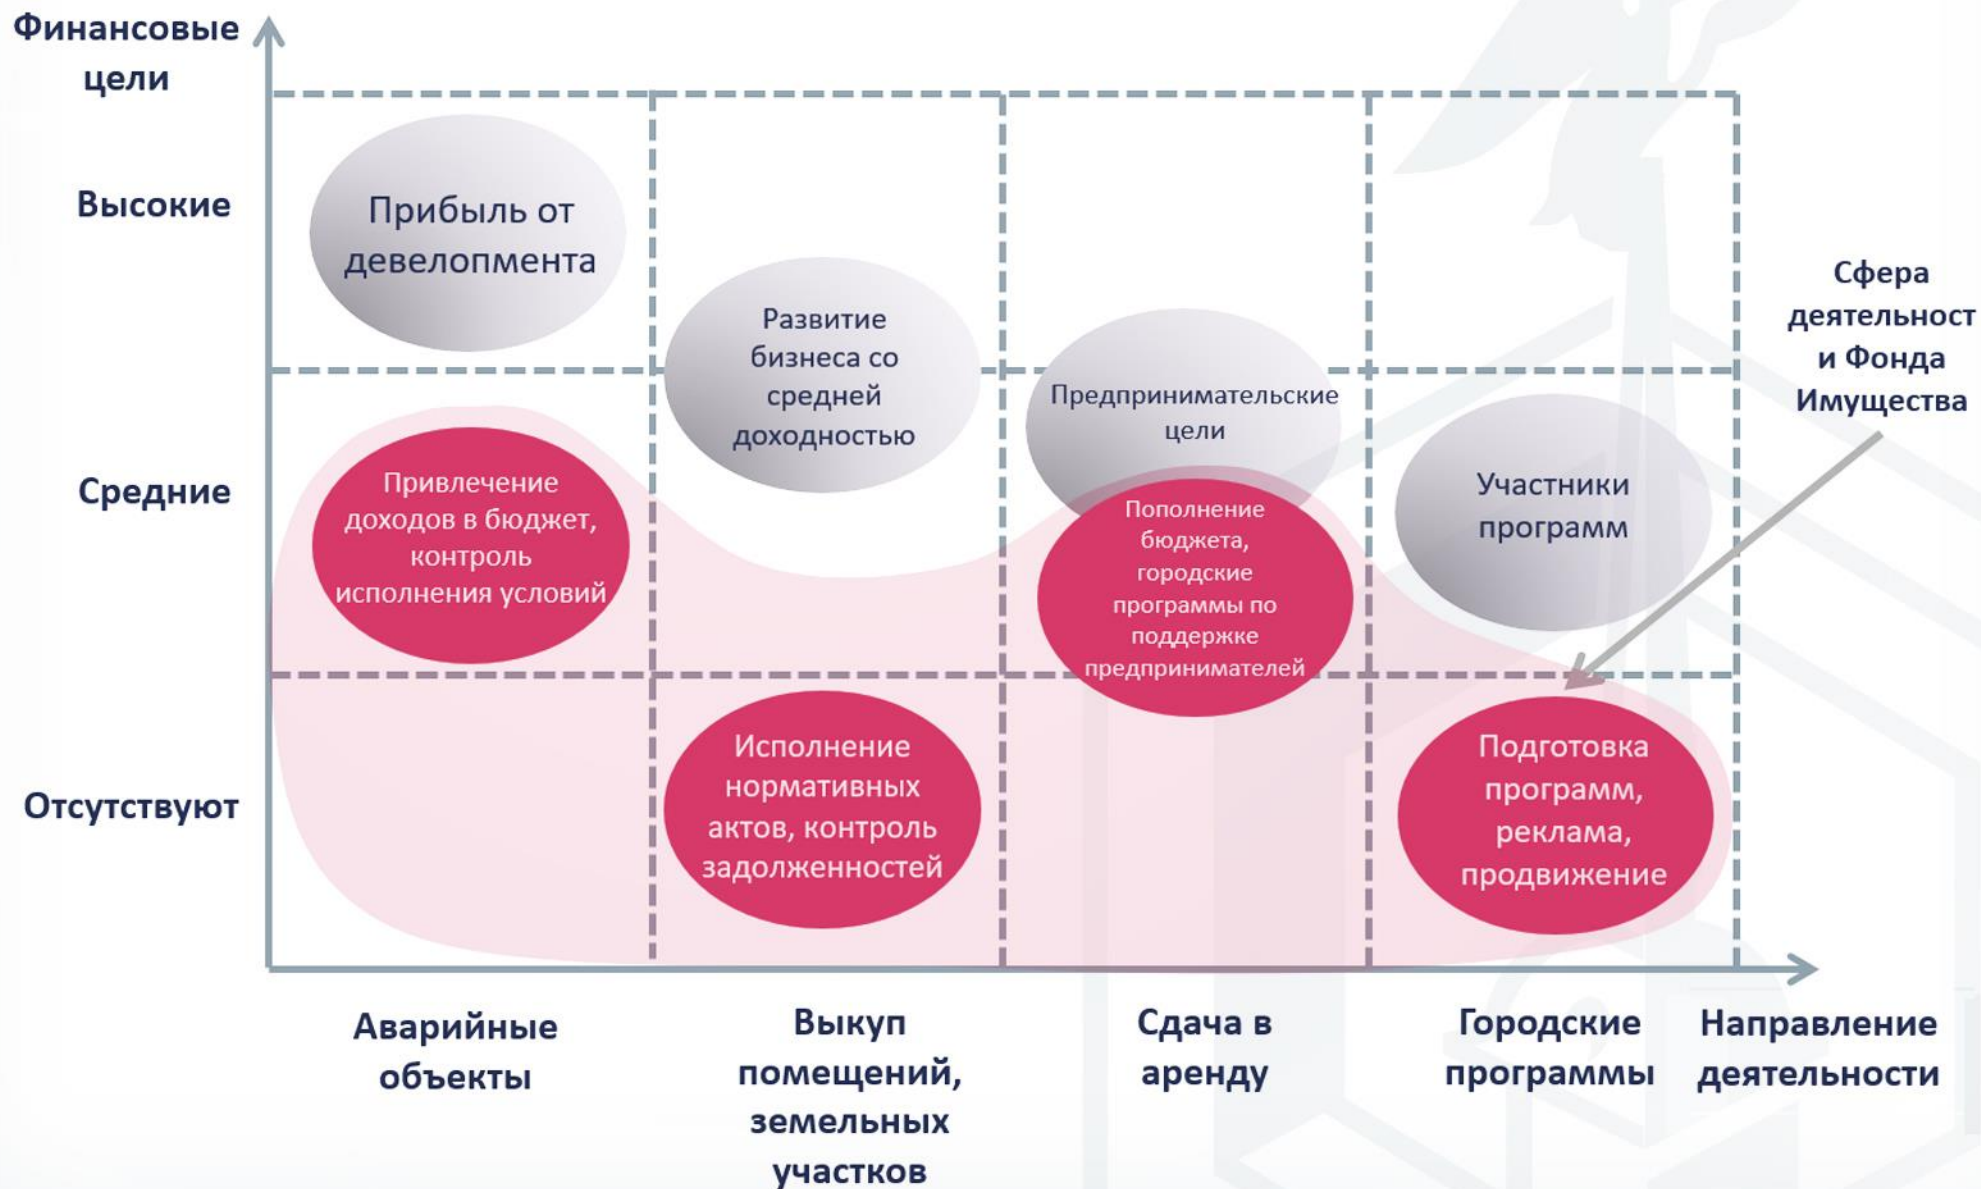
Финансовые цели

Высокие

Средние

Отсутствуют

Прибыль от девелопмента

Развитие бизнеса со средней доходностью

Предпринимательские цели

Сфера деятельност и Фонда Имущества

Привлечение доходов в бюджет, контроль исполнения условий

Пополнение бюджета, городские программы по поддержке предпринимателей

Участники программ

Исполнение нормативных актов, контроль задолженностей

Подготовка программ, реклама, продвижение

Аварийные объекты

Выкуп помещений, земельных участков

Сдача в аренду

Городские программы

Направление деятельности